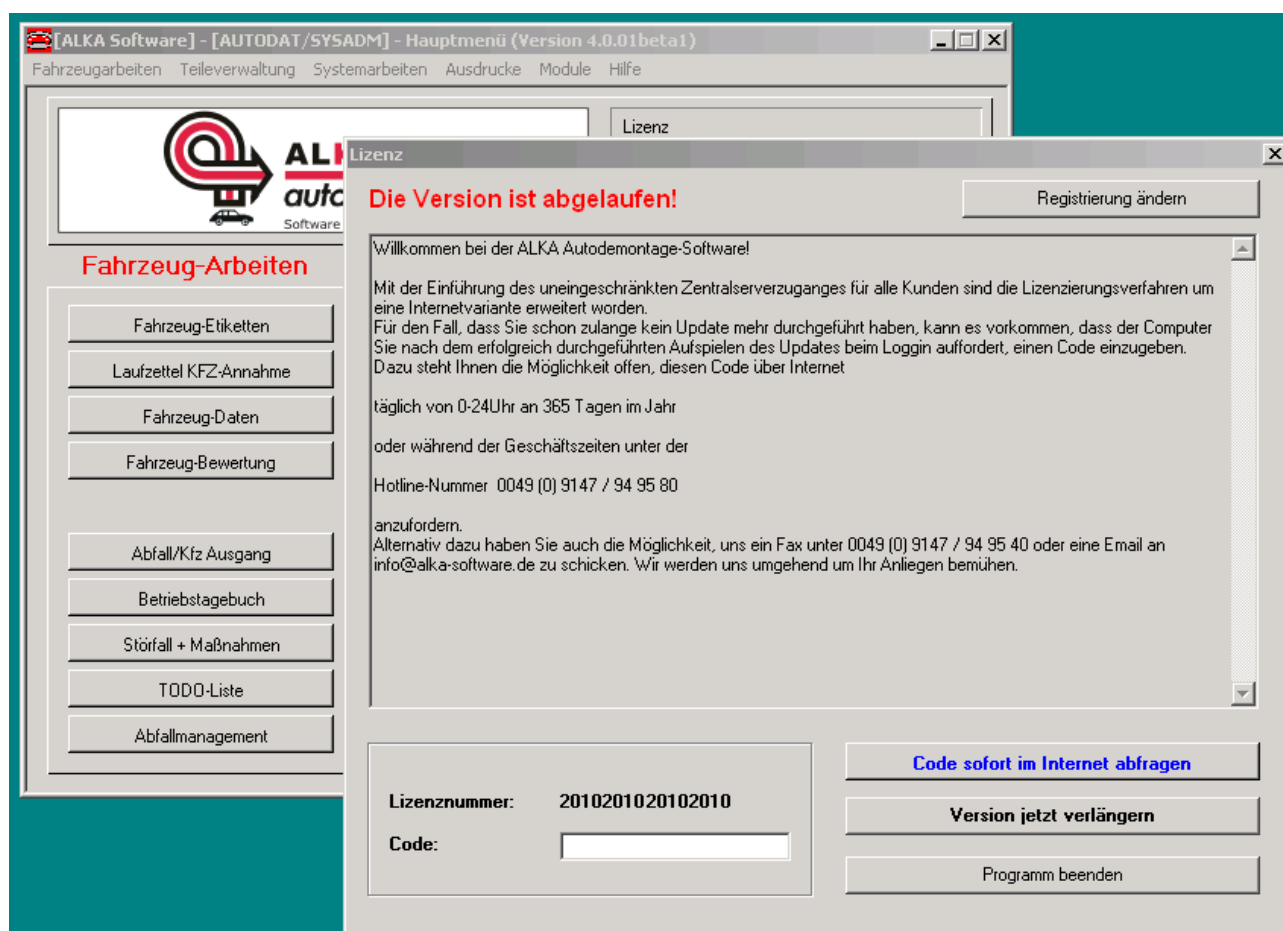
[ALKA Software] - [AUTODAT/SYSADM] - Hauptmenü (Version 4.0.01beta1)

Fahrzeugarbeiten Teileverwaltung Systemarbeiten Ausdrucke Module Hilfe

ALK
auto
Software

Lizenz

Fahrzeug-Arbeiten

Fahrzeug-Etiketten

Laufzettel KFZ-Annahme

Fahrzeug-Daten

Fahrzeug-Bewertung

Abfall/Kfz Ausgang

Betriebstagebuch

Störfall + Maßnahmen

TODO-Liste

Abfallmanagement

Lizenz

Die Version ist abgelaufen!

Registrierung ändern

Willkommen bei der ALKA Autodemontage-Software!

Mit der Einführung des uneingeschränkten Zentralserverzuganges für alle Kunden sind die Lizenzierungsverfahren um eine Internetvariante erweitert worden.
Für den Fall, dass Sie schon zulange kein Update mehr durchgeführt haben, kann es vorkommen, dass der Computer Sie nach dem erfolgreich durchgeführten Aufspielen des Updates beim Loggin auffordert, einen Code einzugeben.
Dazu steht Ihnen die Möglichkeit offen, diesen Code über Internet

täglich von 0-24Uhr an 365 Tagen im Jahr

oder während der Geschäftszeiten unter der

Hotline-Nummer 0049 (0) 9147 / 94 95 80

anzufordern.
Alternativ dazu haben Sie auch die Möglichkeit, uns ein Fax unter 0049 (0) 9147 / 94 95 40 oder eine Email an info@alka-software.de zu schicken. Wir werden uns umgehend um Ihr Anliegen bemühen.

Lizenznummer: 2010201020102010

Code:

Code sofort im Internet abfragen

Version jetzt verlängern

Programm beenden